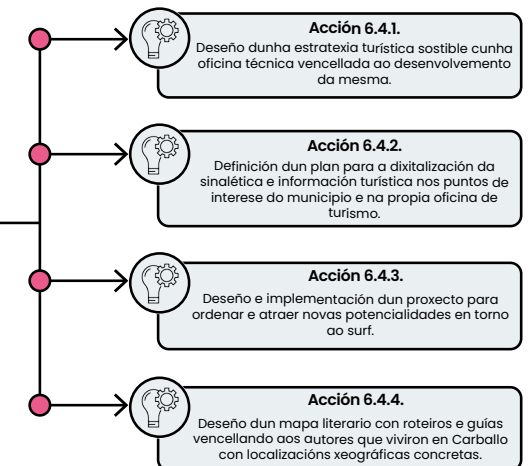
Acción 6.4.1.
Deseño dunha estratexia turística sostible cunha oficina técnica vencellada ao desenvolvemento da mesma.

Acción 6.4.2.
Definición dun plan para a dixitalización da sinalética e información turística nos puntos de interese do municipio e na propia oficina de turismo.

Acción 6.4.3.
Deseño e implementación dun proxecto para ordenar e atraer novas potencialidades en torno ao surf.

Acción 6.4.4.
Deseño dun mapa literario con roteiros e guías vencellando aos autores que viviron en Carballo con localizacións xeográficas concretas.